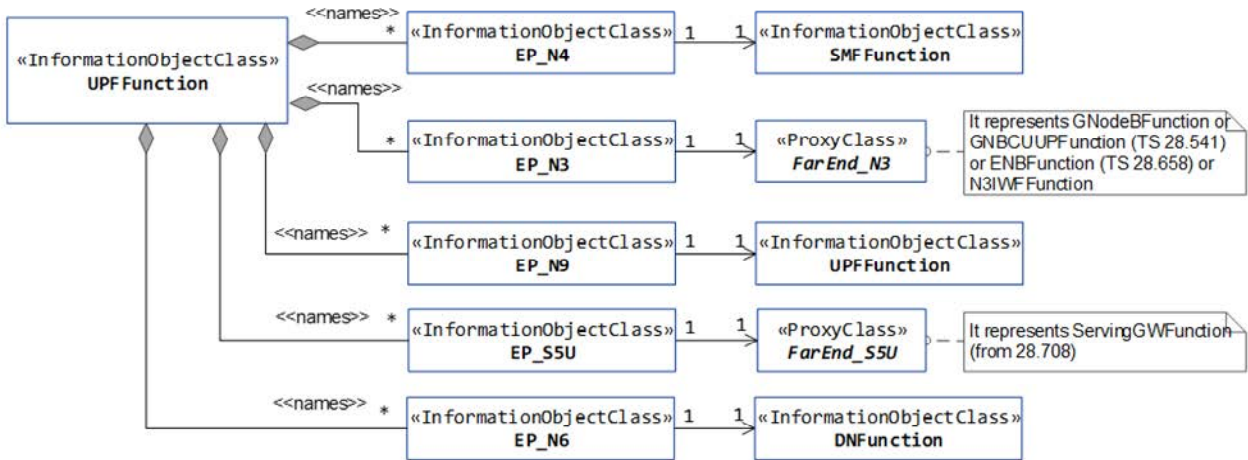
«InformationObjectClass»
UPFFunction

<<names>>
*
«InformationObjectClass»
EP_N4
1
1
«InformationObjectClass»
SMFFunction

<<names>>
*
«InformationObjectClass»
EP_N3
1
1
«ProxyClass»
FarEnd_N3
It represents GNodeBFunction or GNBCUUPFunction (TS 28.541) or ENBFunction (TS 28.658) or N3IWFFunction

<<names>>
*
«InformationObjectClass»
EP_N9
1
1
«InformationObjectClass»
UPFFunction

<<names>>
*
«InformationObjectClass»
EP_S5U
1
1
«ProxyClass»
FarEnd_S5U
It represents ServingGWFunction (from 28.708)

<<names>>
*
«InformationObjectClass»
EP_N6
1
1
«InformationObjectClass»
DNFunction